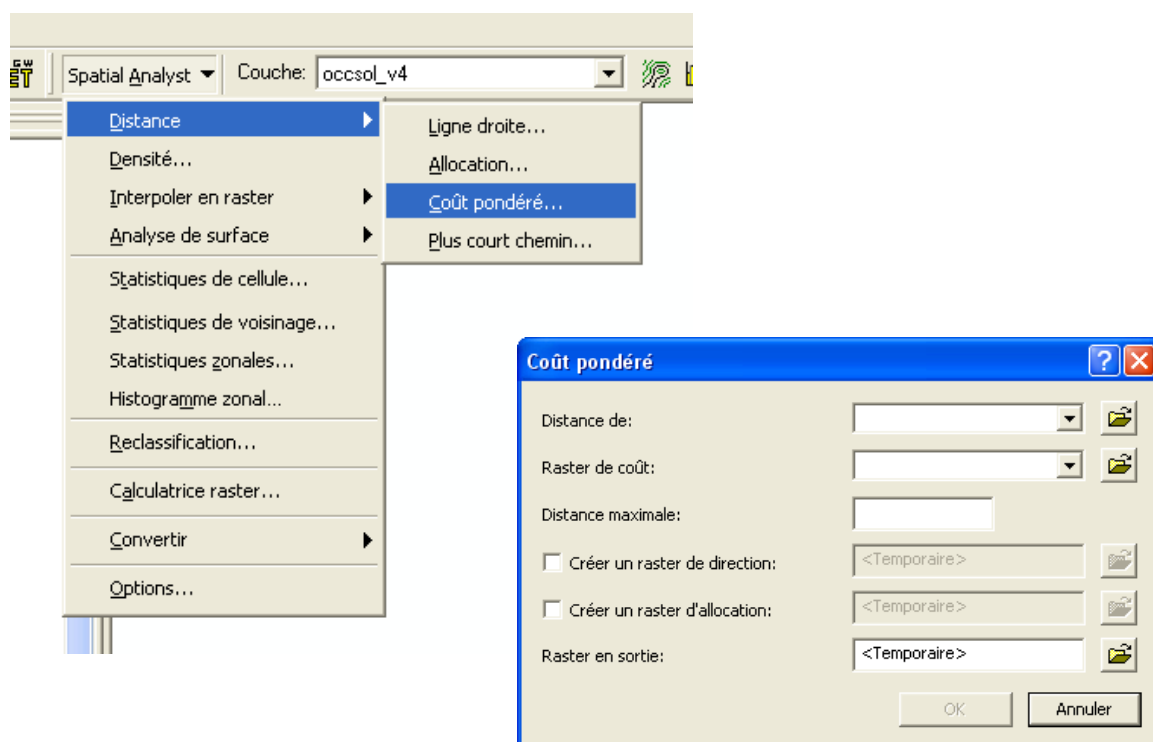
Spatial Analyst ▾ Couche: occsol_v4

Distance
Densité...
Interpoler en raster
Analyse de surface
Statistiques de cellule...
Statistiques de voisinage...
Statistiques zonales...
Histogramme zonal...
Reclassification...
Calculatrice raster...
Convertir
Options...

Ligne droite...
Allocation...
Coût pondéré...
Plus court chemin...

Coût pondéré

Distance de:
Raster de coût:
Distance maximale:
Créer un raster de direction: <Temporaire>
Créer un raster d'allocation: <Temporaire>
Raster en sortie: <Temporaire>

OK
Annuler